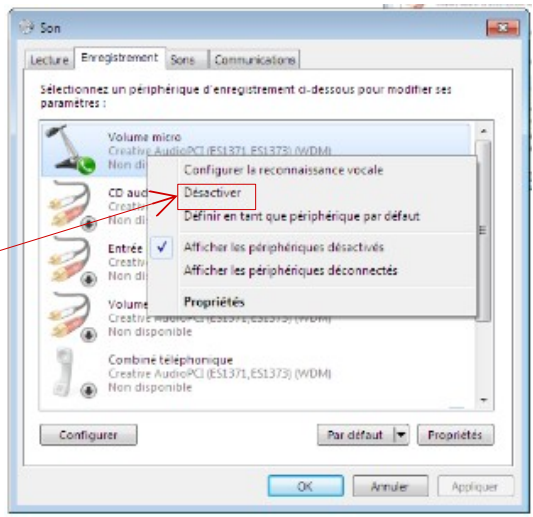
Son

Lecture | Enregistrement | Sons | Communications

Sélectionnez un périphérique d'enregistrement ci-dessous pour modifier ses paramètres :

Volume micro
Creative AudioPCI (ES1371,ES1373) (WDM)
Non di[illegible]

CD aud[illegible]
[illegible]
Non di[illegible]

Entrée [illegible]
Creativ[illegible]
Non di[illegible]

Volume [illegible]
Creative AudioPCI (ES1371,ES1373) (WDM)
Non disponible

Combiné téléphonique
Creative AudioPCI (ES1371,ES1373) (WDM)
Non disponible

Configurer la reconnaissance vocale
Désactiver
Définir en tant que périphérique par défaut
Afficher les périphériques désactivés
Afficher les périphériques déconnectés
Propriétés

Configurer
Par défaut
Propriétés

OK
Annuler
Appliquer